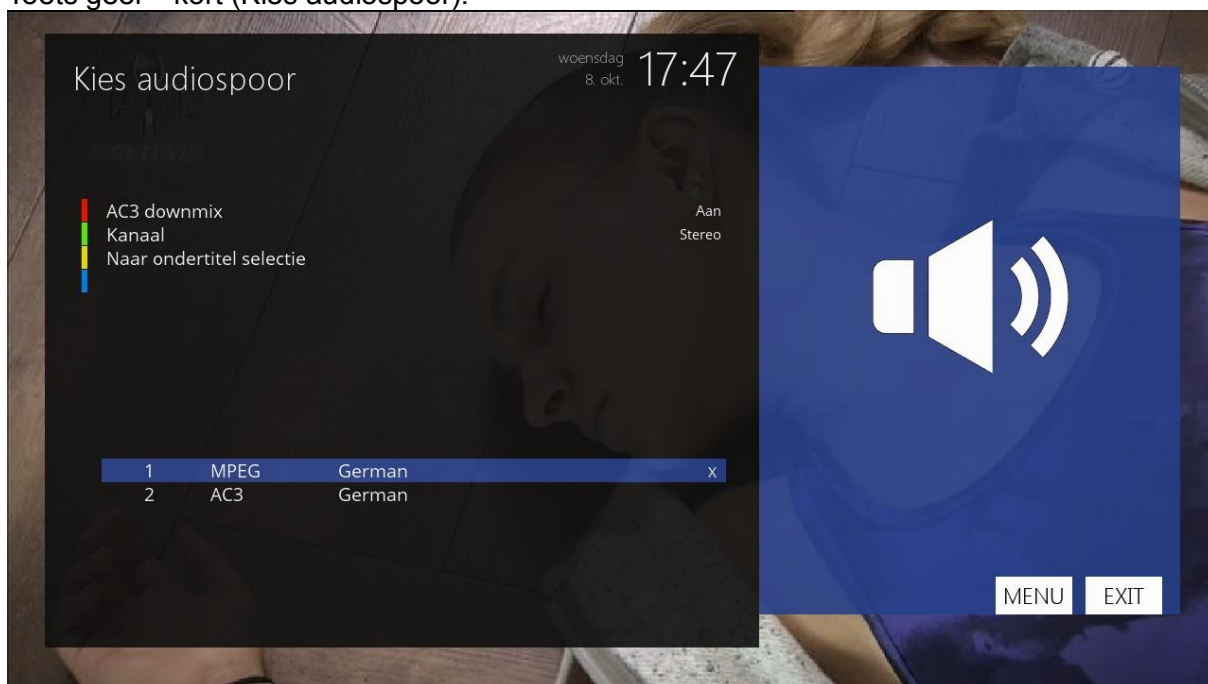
Toets geel – kort (Kies audiospoor).

Kies audiospoor

woensdag 8. okt. 17:47

AC3 downmix Aan
Kanaal Stereo
Naar ondertitel selectie

| 1 | MPEG | German | X |
|---|---|---|---|
| 2 | AC3 | German | |

MENU EXIT